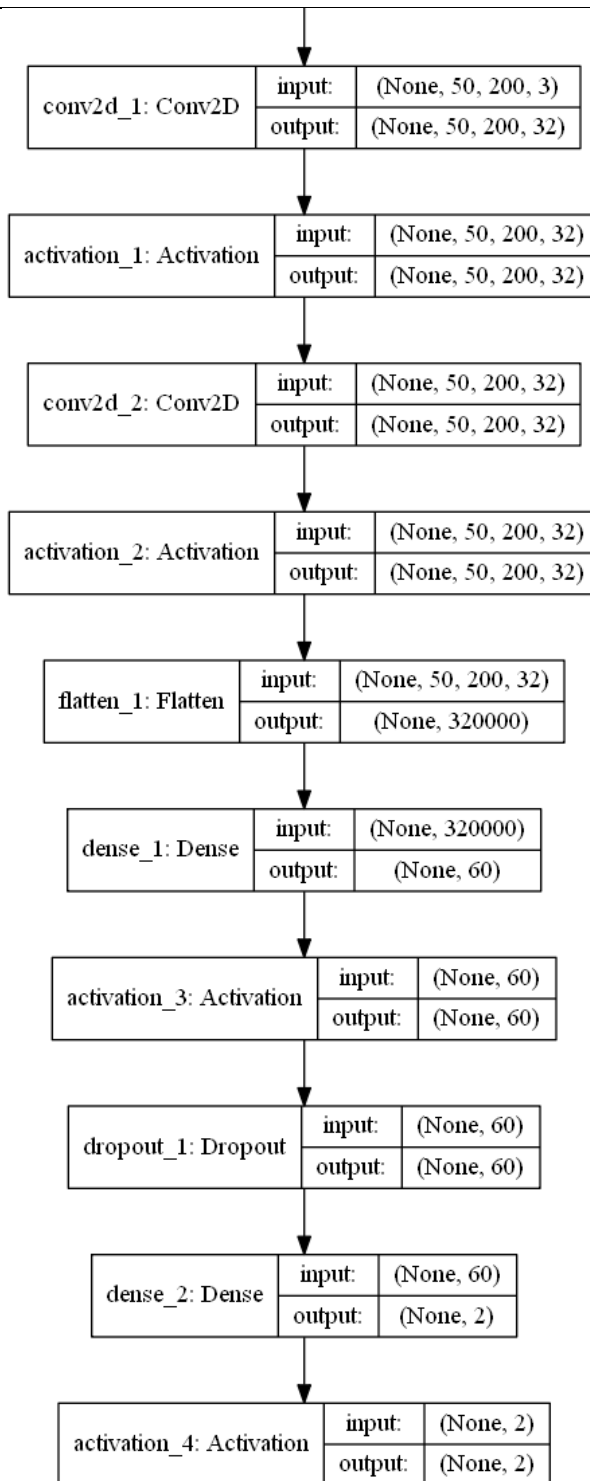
conv2d_1: Conv2D
input: (None, 50, 200, 3)
output: (None, 50, 200, 32)

activation_1: Activation
input: (None, 50, 200, 32)
output: (None, 50, 200, 32)

conv2d_2: Conv2D
input: (None, 50, 200, 32)
output: (None, 50, 200, 32)

activation_2: Activation
input: (None, 50, 200, 32)
output: (None, 50, 200, 32)

flatten_1: Flatten
input: (None, 50, 200, 32)
output: (None, 320000)

dense_1: Dense
input: (None, 320000)
output: (None, 60)

activation_3: Activation
input: (None, 60)
output: (None, 60)

dropout_1: Dropout
input: (None, 60)
output: (None, 60)

dense_2: Dense
input: (None, 60)
output: (None, 2)

activation_4: Activation
input: (None, 2)
output: (None, 2)